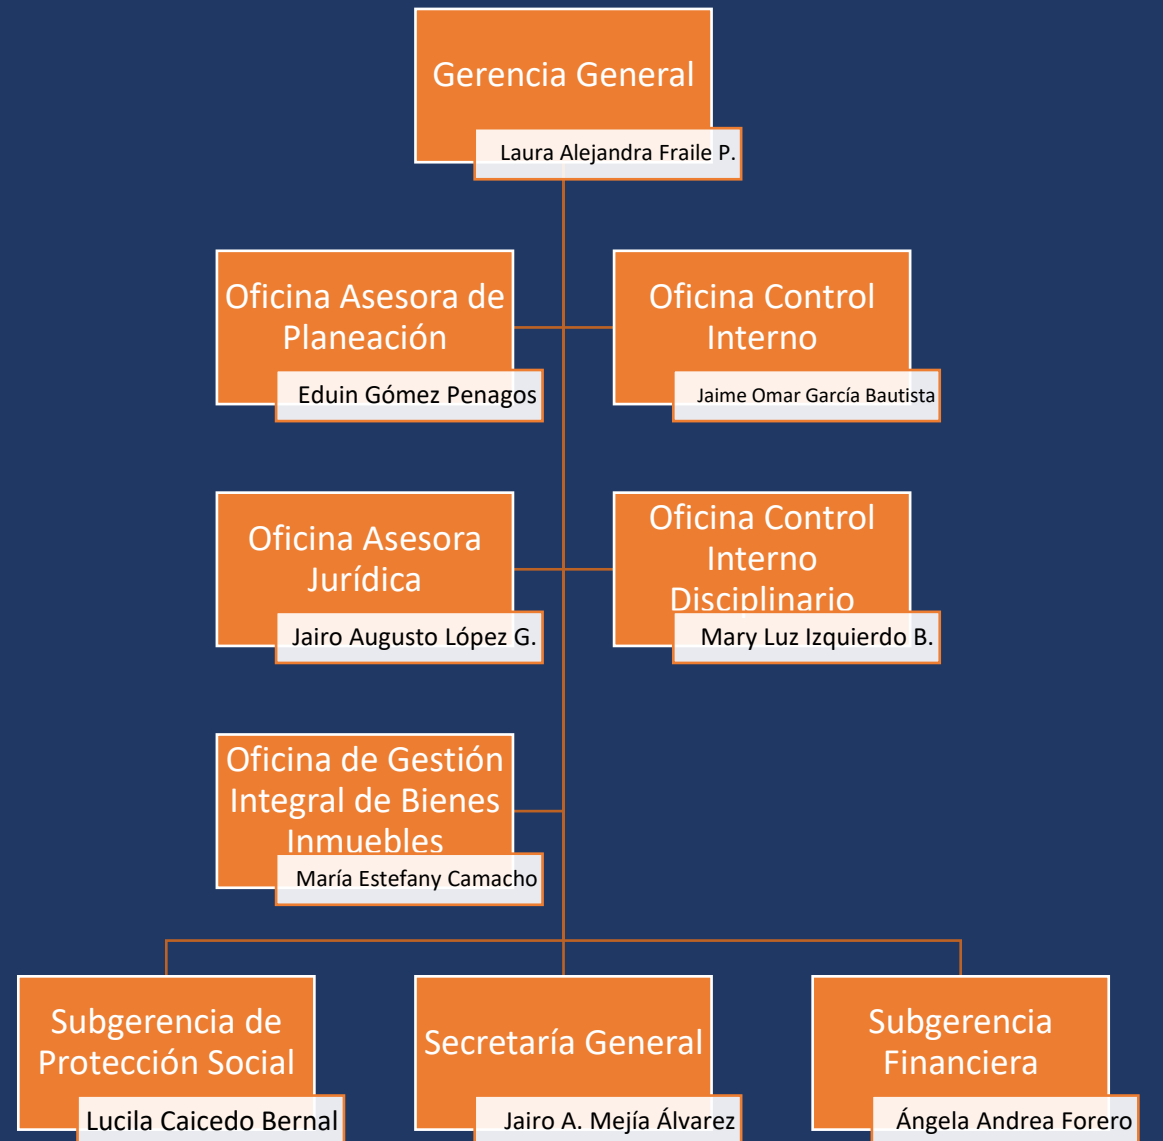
Gerencia General
Laura Alejandra Fraile P.

Oficina Asesora de Planeación
Eduin Gómez Penagos

Oficina Control Interno
Jaime Omar García Bautista

Oficina Asesora Jurídica
Jairo Augusto López G.

Oficina Control Interno Disciplinario
Mary Luz Izquierdo B.

Oficina de Gestión Integral de Bienes Inmuebles
María Estefany Camacho

Subgerencia de Protección Social
Lucila Caicedo Bernal

Secretaría General
Jairo A. Mejía Álvarez

Subgerencia Financiera
Ángela Andrea Forero